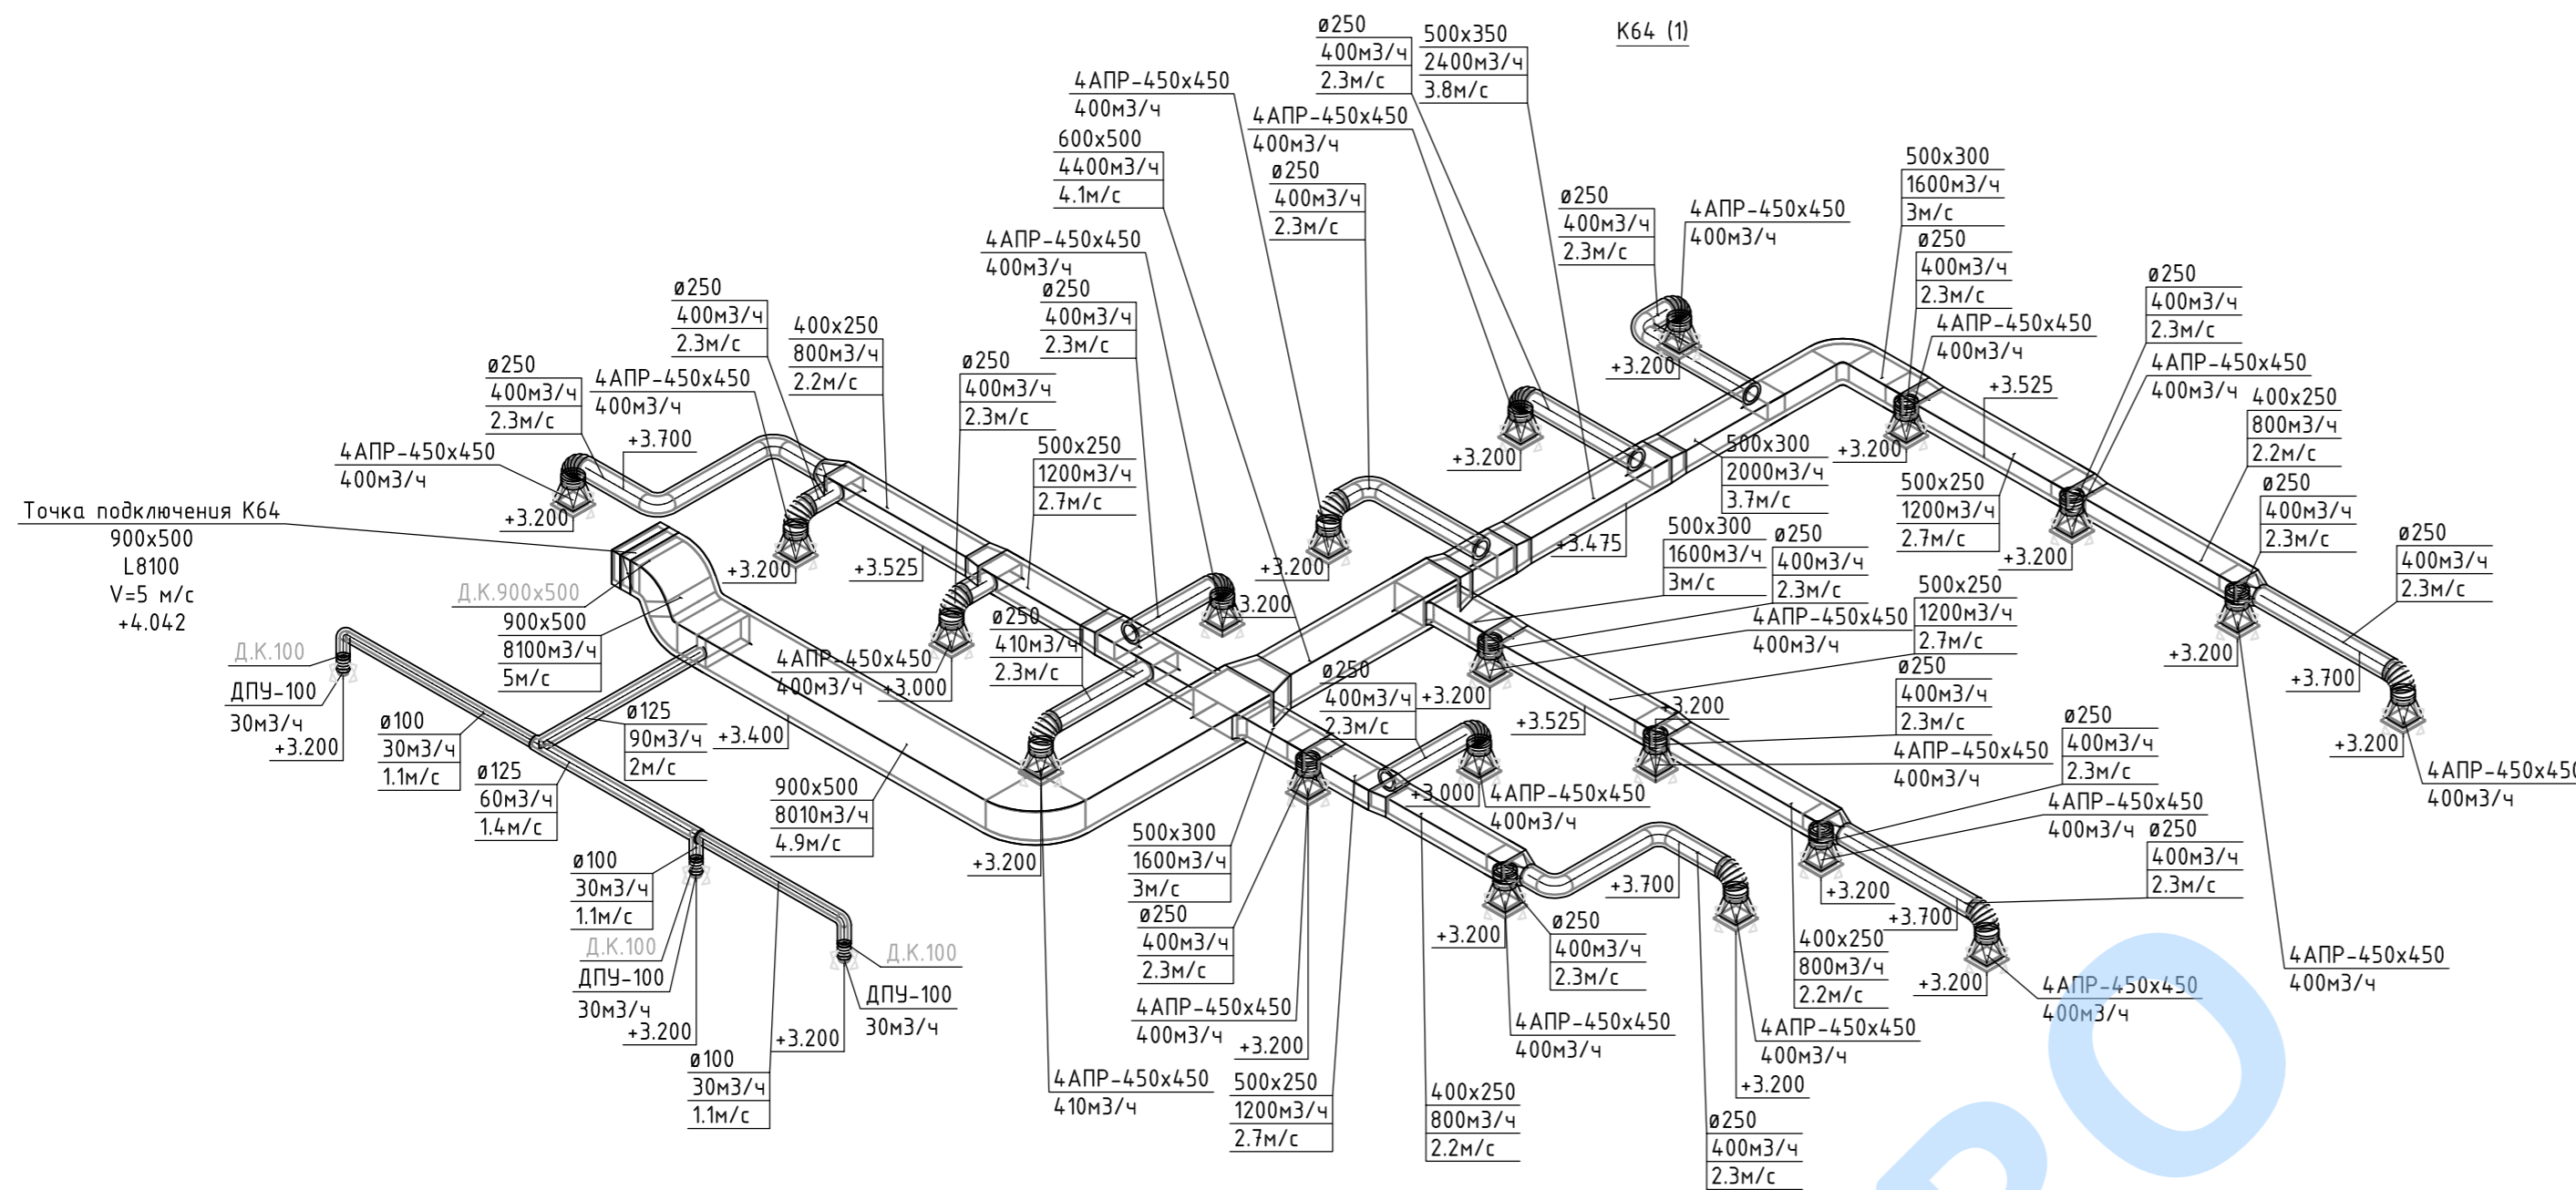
К64 (1)

ø250
400м3/ч
2.3м/с

500x350
2400м3/ч
3.8м/с

4АПР-450x450
400м3/ч

4АПР-450x450
400м3/ч

600x500
4400м3/ч
4.1м/с

ø250
400м3/ч
2.3м/с

ø250
400м3/ч
2.3м/с

4АПР-450x450
400м3/ч

500x300
1600м3/ч
3м/с

ø250
400м3/ч
2.3м/с

4АПР-450x450
400м3/ч

ø250
400м3/ч
2.3м/с

4АПР-450x450
400м3/ч

ø250
400м3/ч
2.3м/с

ø250
400м3/ч
2.3м/с

4АПР-450x450
400м3/ч

ø250
400м3/ч
2.3м/с

400x250
800м3/ч
2.2м/с

+3.200

+3.525

4АПР-450x450
400м3/ч

400x250
800м3/ч
2.2м/с

ø250
400м3/ч
2.3м/с

4АПР-450x450
400м3/ч

+3.700

ø250
400м3/ч
2.3м/с

500x250
1200м3/ч
2.7м/с

+3.200

+3.200

500x300
2000м3/ч
3.7м/с

+3.200

500x250
1200м3/ч
2.7м/с

ø250
400м3/ч
2.3м/с

ø250
400м3/ч
2.3м/с

4АПР-450x450
400м3/ч

Точка подключения К64
900x500
L8100
V=5 м/с
+4.042

+3.200

+3.200

+3.525

+3.200

+3.475

500x300
1600м3/ч
3м/с

ø250
400м3/ч
2.3м/с

+3.200

Д.К.900x500
900x500
8100м3/ч
5м/с

ø250
410м3/ч
2.3м/с

+3.200

4АПР-450x450
400м3/ч

500x250
1200м3/ч
2.7м/с

+3.200

+3.700

Д.К.100
ДПУ-100
30м3/ч
+3.200

ø100
30м3/ч
1.1м/с

4АПР-450x450
400м3/ч

+3.000

ø250
400м3/ч
2.3м/с

+3.200

ø250
400м3/ч
2.3м/с

+3.200

ø125
90м3/ч
2м/с

+3.400

+3.525

+3.200

4АПР-450x450
400м3/ч

ø250
400м3/ч
2.3м/с

+3.200

4АПР-450x450
400м3/ч

ø125
60м3/ч
1.4м/с

900x500
8010м3/ч
4.9м/с

+3.000

4АПР-450x450
400м3/ч

4АПР-450x450
400м3/ч

ø250
400м3/ч
2.3м/с

ø100
30м3/ч
1.1м/с

+3.200

500x300
1600м3/ч
3м/с

ø250
400м3/ч
2.3м/с

+3.700

+3.200

+3.700

Д.К.100
ДПУ-100
30м3/ч
+3.200

Д.К.100
ДПУ-100
30м3/ч

+3.200

ø250
400м3/ч
2.3м/с

400x250
800м3/ч
2.2м/с

+3.200

4АПР-450x450
400м3/ч

4АПР-450x450
400м3/ч

4АПР-450x450
400м3/ч

+3.200

4АПР-450x450
400м3/ч

4АПР-450x450
400м3/ч

ø100
30м3/ч
1.1м/с

+3.200

+3.200

4АПР-450x450
410м3/ч

500x250
1200м3/ч
2.7м/с

400x250
800м3/ч
2.2м/с

ø250
400м3/ч
2.3м/с